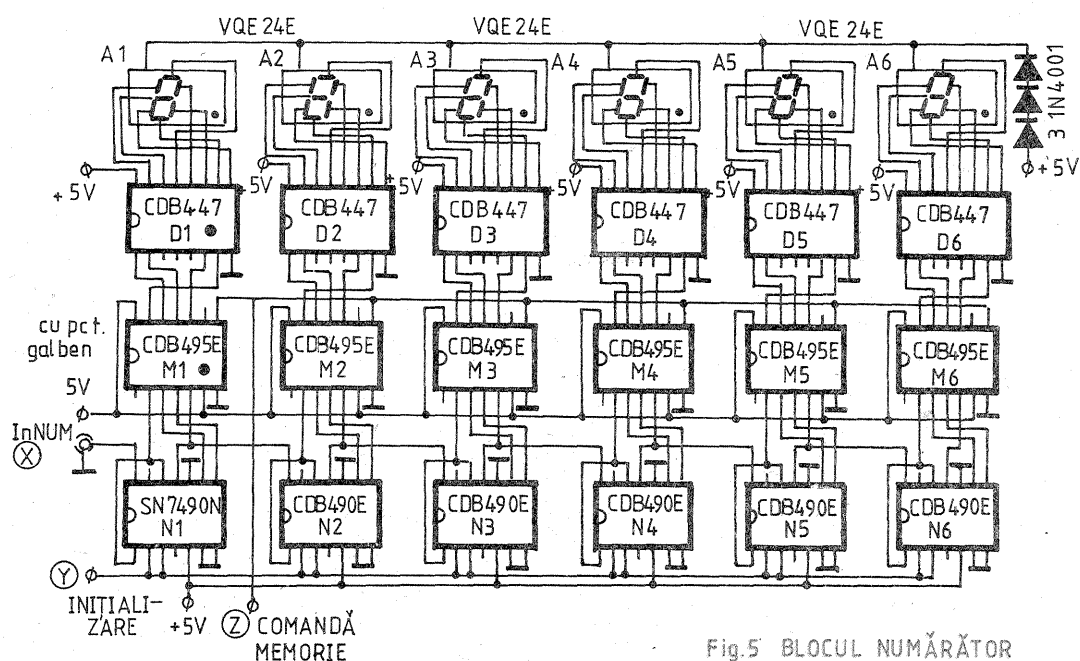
VQE 24E
VQE 24E
VQE 24E
A1
A2
A3
A4
A5
A6
3 1N4001
+5V
+ 5V
5V
+5V
5V
5V
5V
CDB447
D1
CDB447
D2
CDB447
D3
CDB447
D4
CDB447
D5
CDB447
D6
cu pct. galben
CDB495E
M1
CDB495E
M2
CDB495E
M3
CDB495E
M4
CDB495E
M5
CDB495E
M6
5V
InNUM
X
SN7490N
N1
CDB490E
N2
CDB490E
N3
CDB490E
N4
CDB490E
N5
CDB490E
N6
Y
INITIALI- ZARE
+5V
Z COMANDĂ MEMORIE
Fig.5 BLOCUL NUMĂRĂTOR